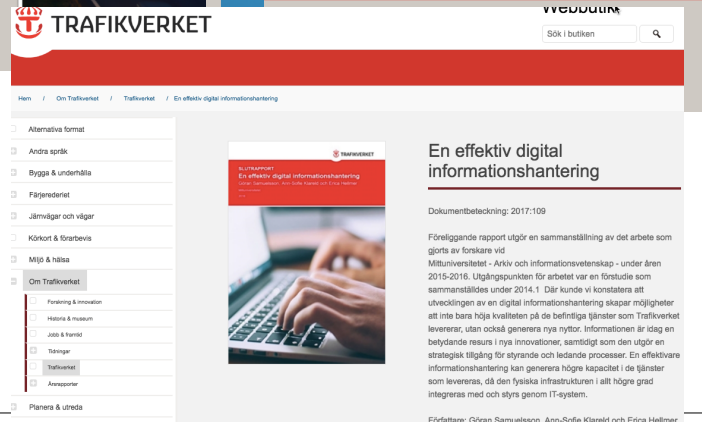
TRAFIKVERKET

Webbutik

Sök i butiken

Hem / Om Trafikverket / Trafikverket / En effektiv digital informationshantering

Alternativa format
Andra språk
Bygga & underhålla
Färjerederiet
Järnvägar och vägar
Körkort & förarbevis
Miljö & hälsa
Om Trafikverket
Forskning & innovation
Historia & museum
Jobb & framtid
Tidningar
Trafikverket
Årsrapporter
Planera & utreda

SLUTRAPPORT
En effektiv digital informationshantering
Göran Samuelsson, Ann-Sofie Klareld och Erica Hellmer
TRAFIKVERKET

En effektiv digital informationshantering

Dokumentbeteckning: 2017:109

Föreliggande rapport utgör en sammanställning av det arbete som gjorts av forskare vid Mittuniversitetet - Arkiv och informationsvetenskap - under åren 2015-2016. Utgångspunkten för arbetet var en förstudie som sammanställdes under 2014.1 Där kunde vi konstatera att utvecklingen av en digital informationshantering skapar möjligheter att inte bara höja kvaliteten på de befintliga tjänster som Trafikverket levererar, utan också generera nya nyttor. Informationen är idag en betydande resurs i nya innovationer, samtidigt som den utgör en strategisk tillgång för styrande och ledande processer. En effektivare informationshantering kan generera högre kapacitet i de tjänster som levereras, då den fysiska infrastrukturen i allt högre grad integreras med och styrs genom IT-system.

Författare: Göran Samuelsson, Ann-Sofie Klareld och Erica Hellmer